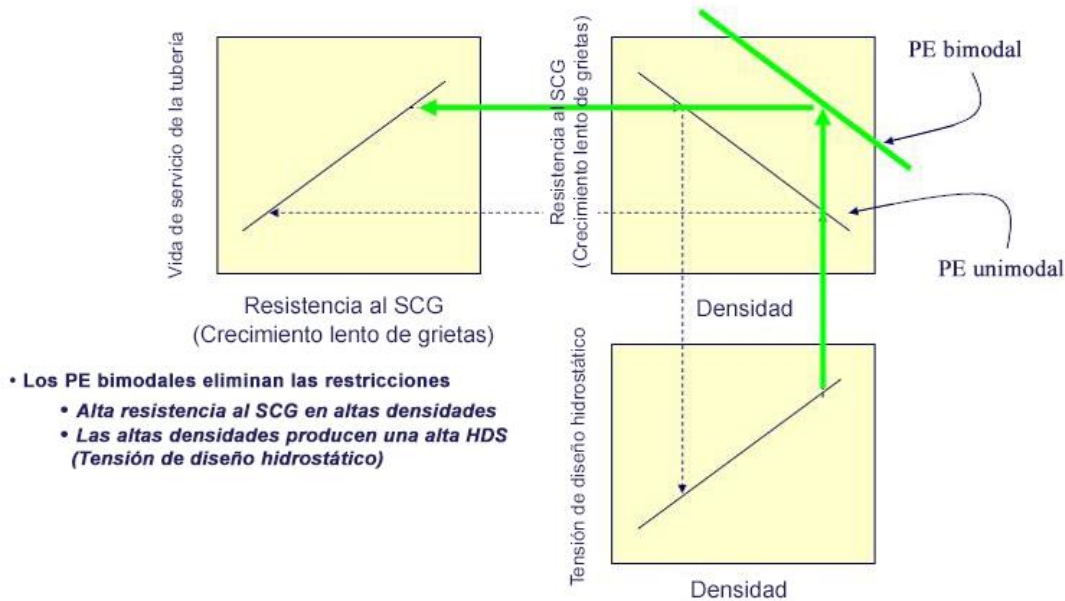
Vida de servicio de la tubería

Resistencia al SCG
(Crecimiento lento de grietas)

Resistencia al SCG
(Crecimiento lento de grietas)

PE bimodal

PE unimodal

Densidad

Tensión de diseño hidrostático

Densidad

• Los PE bimodales eliminan las restricciones
• Alta resistencia al SCG en altas densidades
• Las altas densidades producen una alta HDS (Tensión de diseño hidrostático)